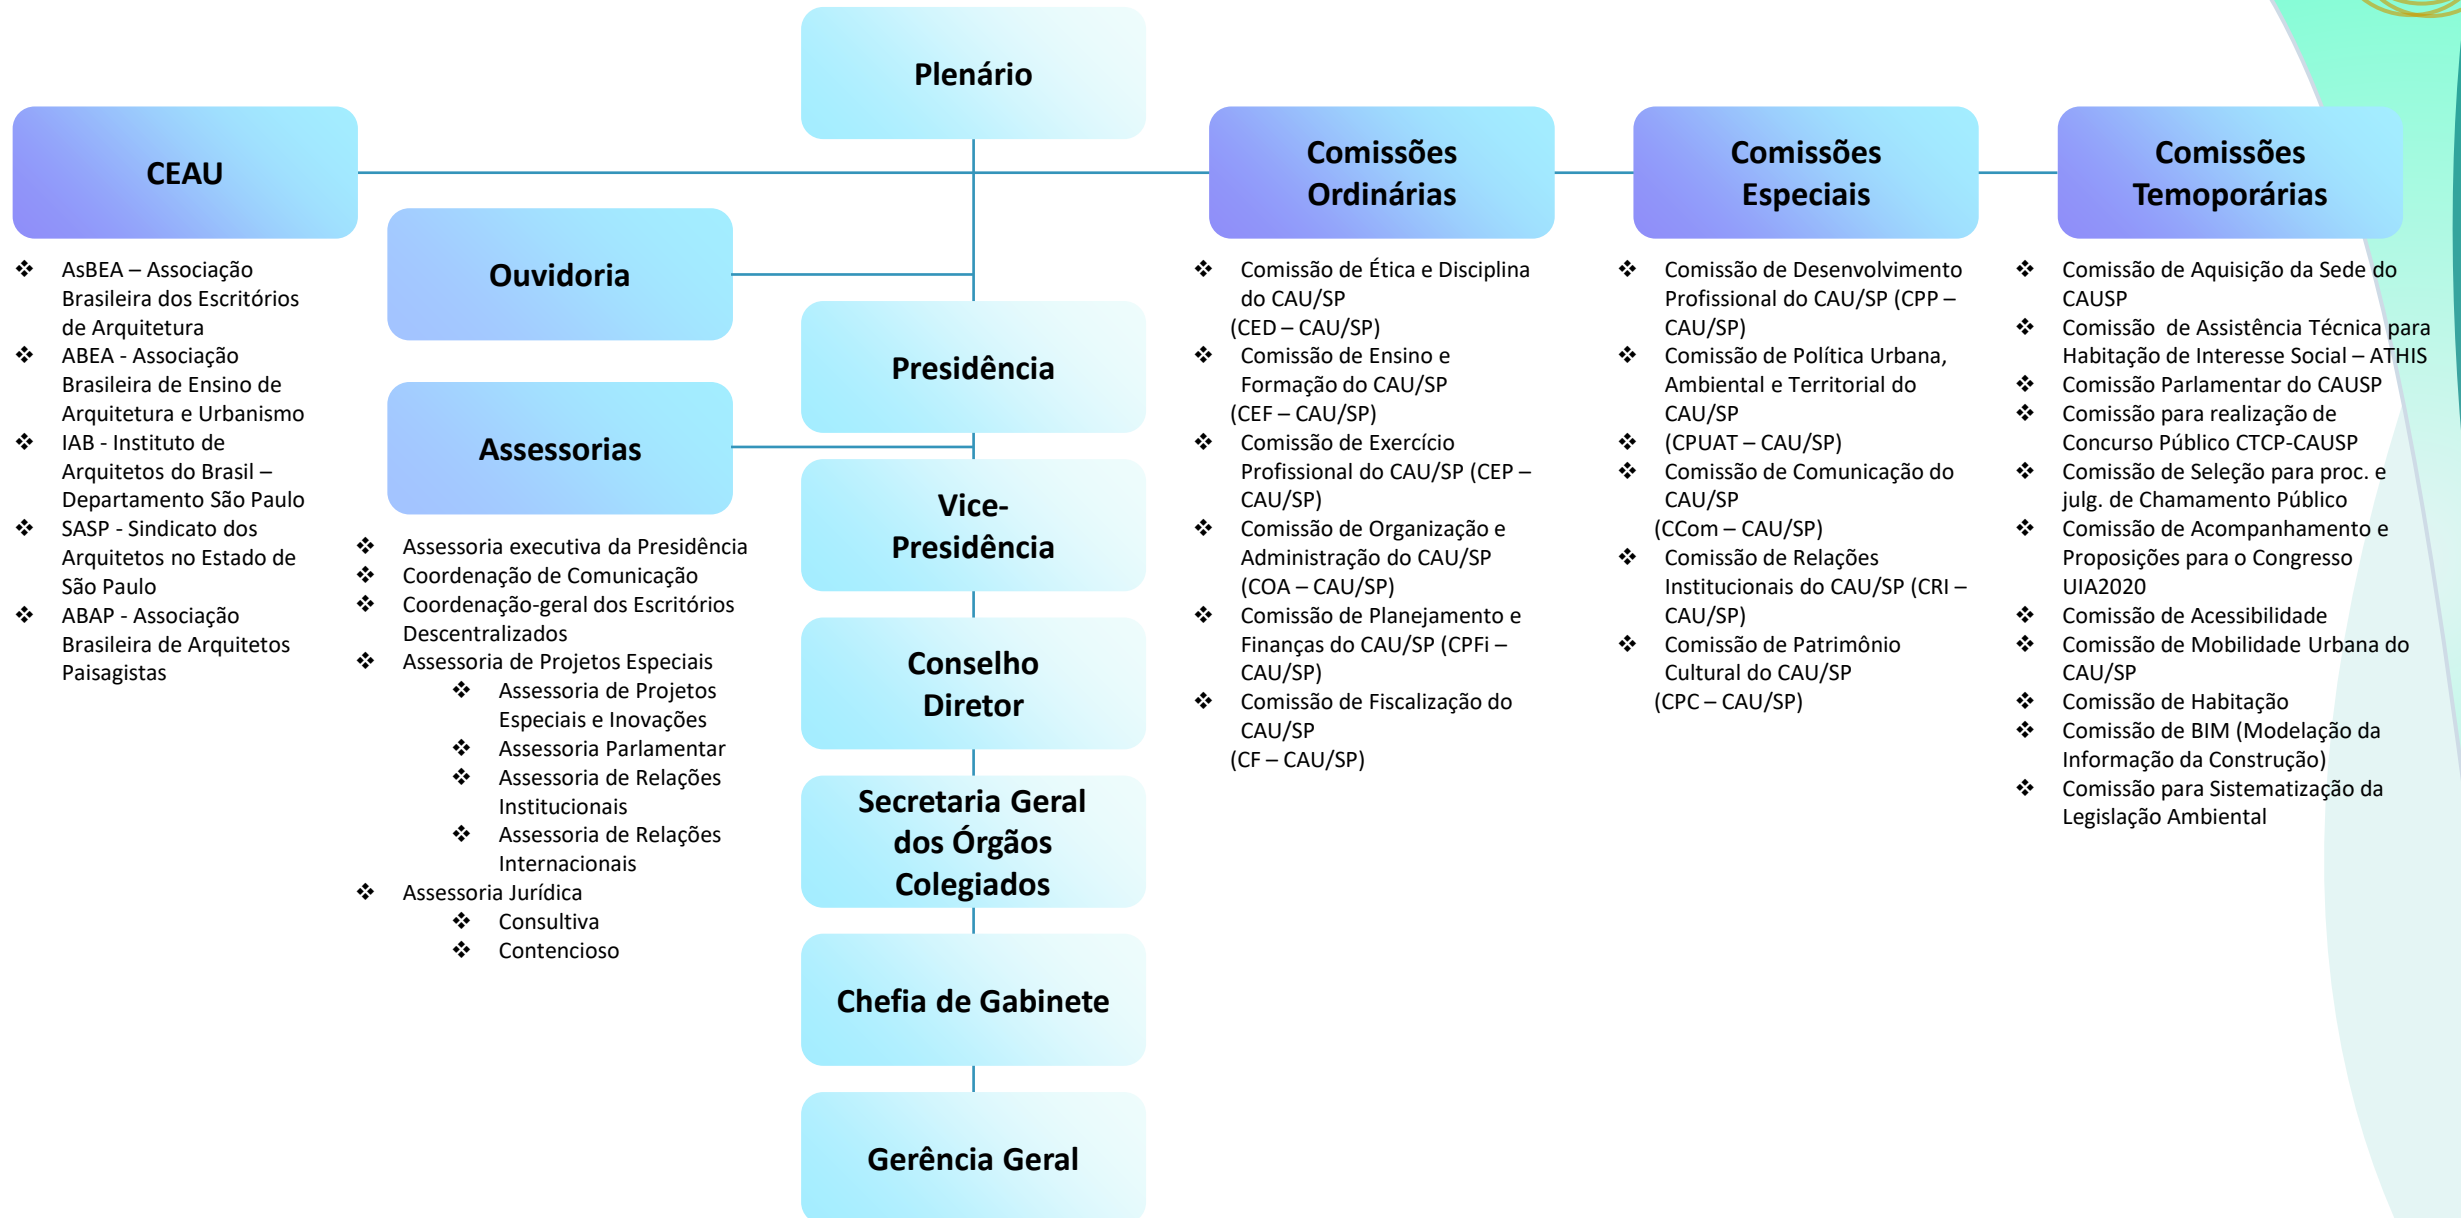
Plenário

CEAU

❖ AsBEA – Associação Brasileira dos Escritórios de Arquitetura
❖ ABEA - Associação Brasileira de Ensino de Arquitetura e Urbanismo
❖ IAB - Instituto de Arquitetos do Brasil – Departamento São Paulo
❖ SASP - Sindicato dos Arquitetos no Estado de São Paulo
❖ ABAP - Associação Brasileira de Arquitetos Paisagistas

Ouvidoria

Assessorias

❖ Assessoria executiva da Presidência
❖ Coordenação de Comunicação
❖ Coordenação-geral dos Escritórios Descentralizados
❖ Assessoria de Projetos Especiais
❖ Assessoria de Projetos Especiais e Inovações
❖ Assessoria Parlamentar
❖ Assessoria de Relações Institucionais
❖ Assessoria de Relações Internacionais
❖ Assessoria Jurídica
❖ Consultiva
❖ Contencioso

Presidência

Vice-Presidência

Conselho Diretor

Secretaria Geral dos Órgãos Colegiados

Chefia de Gabinete

Gerência Geral

Comissões Ordinárias

❖ Comissão de Ética e Disciplina do CAU/SP (CED – CAU/SP)
❖ Comissão de Ensino e Formação do CAU/SP (CEF – CAU/SP)
❖ Comissão de Exercício Profissional do CAU/SP (CEP – CAU/SP)
❖ Comissão de Organização e Administração do CAU/SP (COA – CAU/SP)
❖ Comissão de Planejamento e Finanças do CAU/SP (CPFi – CAU/SP)
❖ Comissão de Fiscalização do CAU/SP (CF – CAU/SP)

Comissões Especiais

❖ Comissão de Desenvolvimento Profissional do CAU/SP (CPP – CAU/SP)
❖ Comissão de Política Urbana, Ambiental e Territorial do CAU/SP
❖ (CPUAT – CAU/SP)
❖ Comissão de Comunicação do CAU/SP (CCom – CAU/SP)
❖ Comissão de Relações Institucionais do CAU/SP (CRI – CAU/SP)
❖ Comissão de Patrimônio Cultural do CAU/SP (CPC – CAU/SP)

Comissões Temporárias

❖ Comissão de Aquisição da Sede do CAUSP
❖ Comissão de Assistência Técnica para Habitação de Interesse Social – ATHIS
❖ Comissão Parlamentar do CAUSP
❖ Comissão para realização de Concurso Público CTCP-CAUSP
❖ Comissão de Seleção para proc. e julg. de Chamamento Público
❖ Comissão de Acompanhamento e Proposições para o Congresso UIA2020
❖ Comissão de Acessibilidade
❖ Comissão de Mobilidade Urbana do CAU/SP
❖ Comissão de Habitação
❖ Comissão de BIM (Modelação da Informação da Construção)
❖ Comissão para Sistematização da Legislação Ambiental